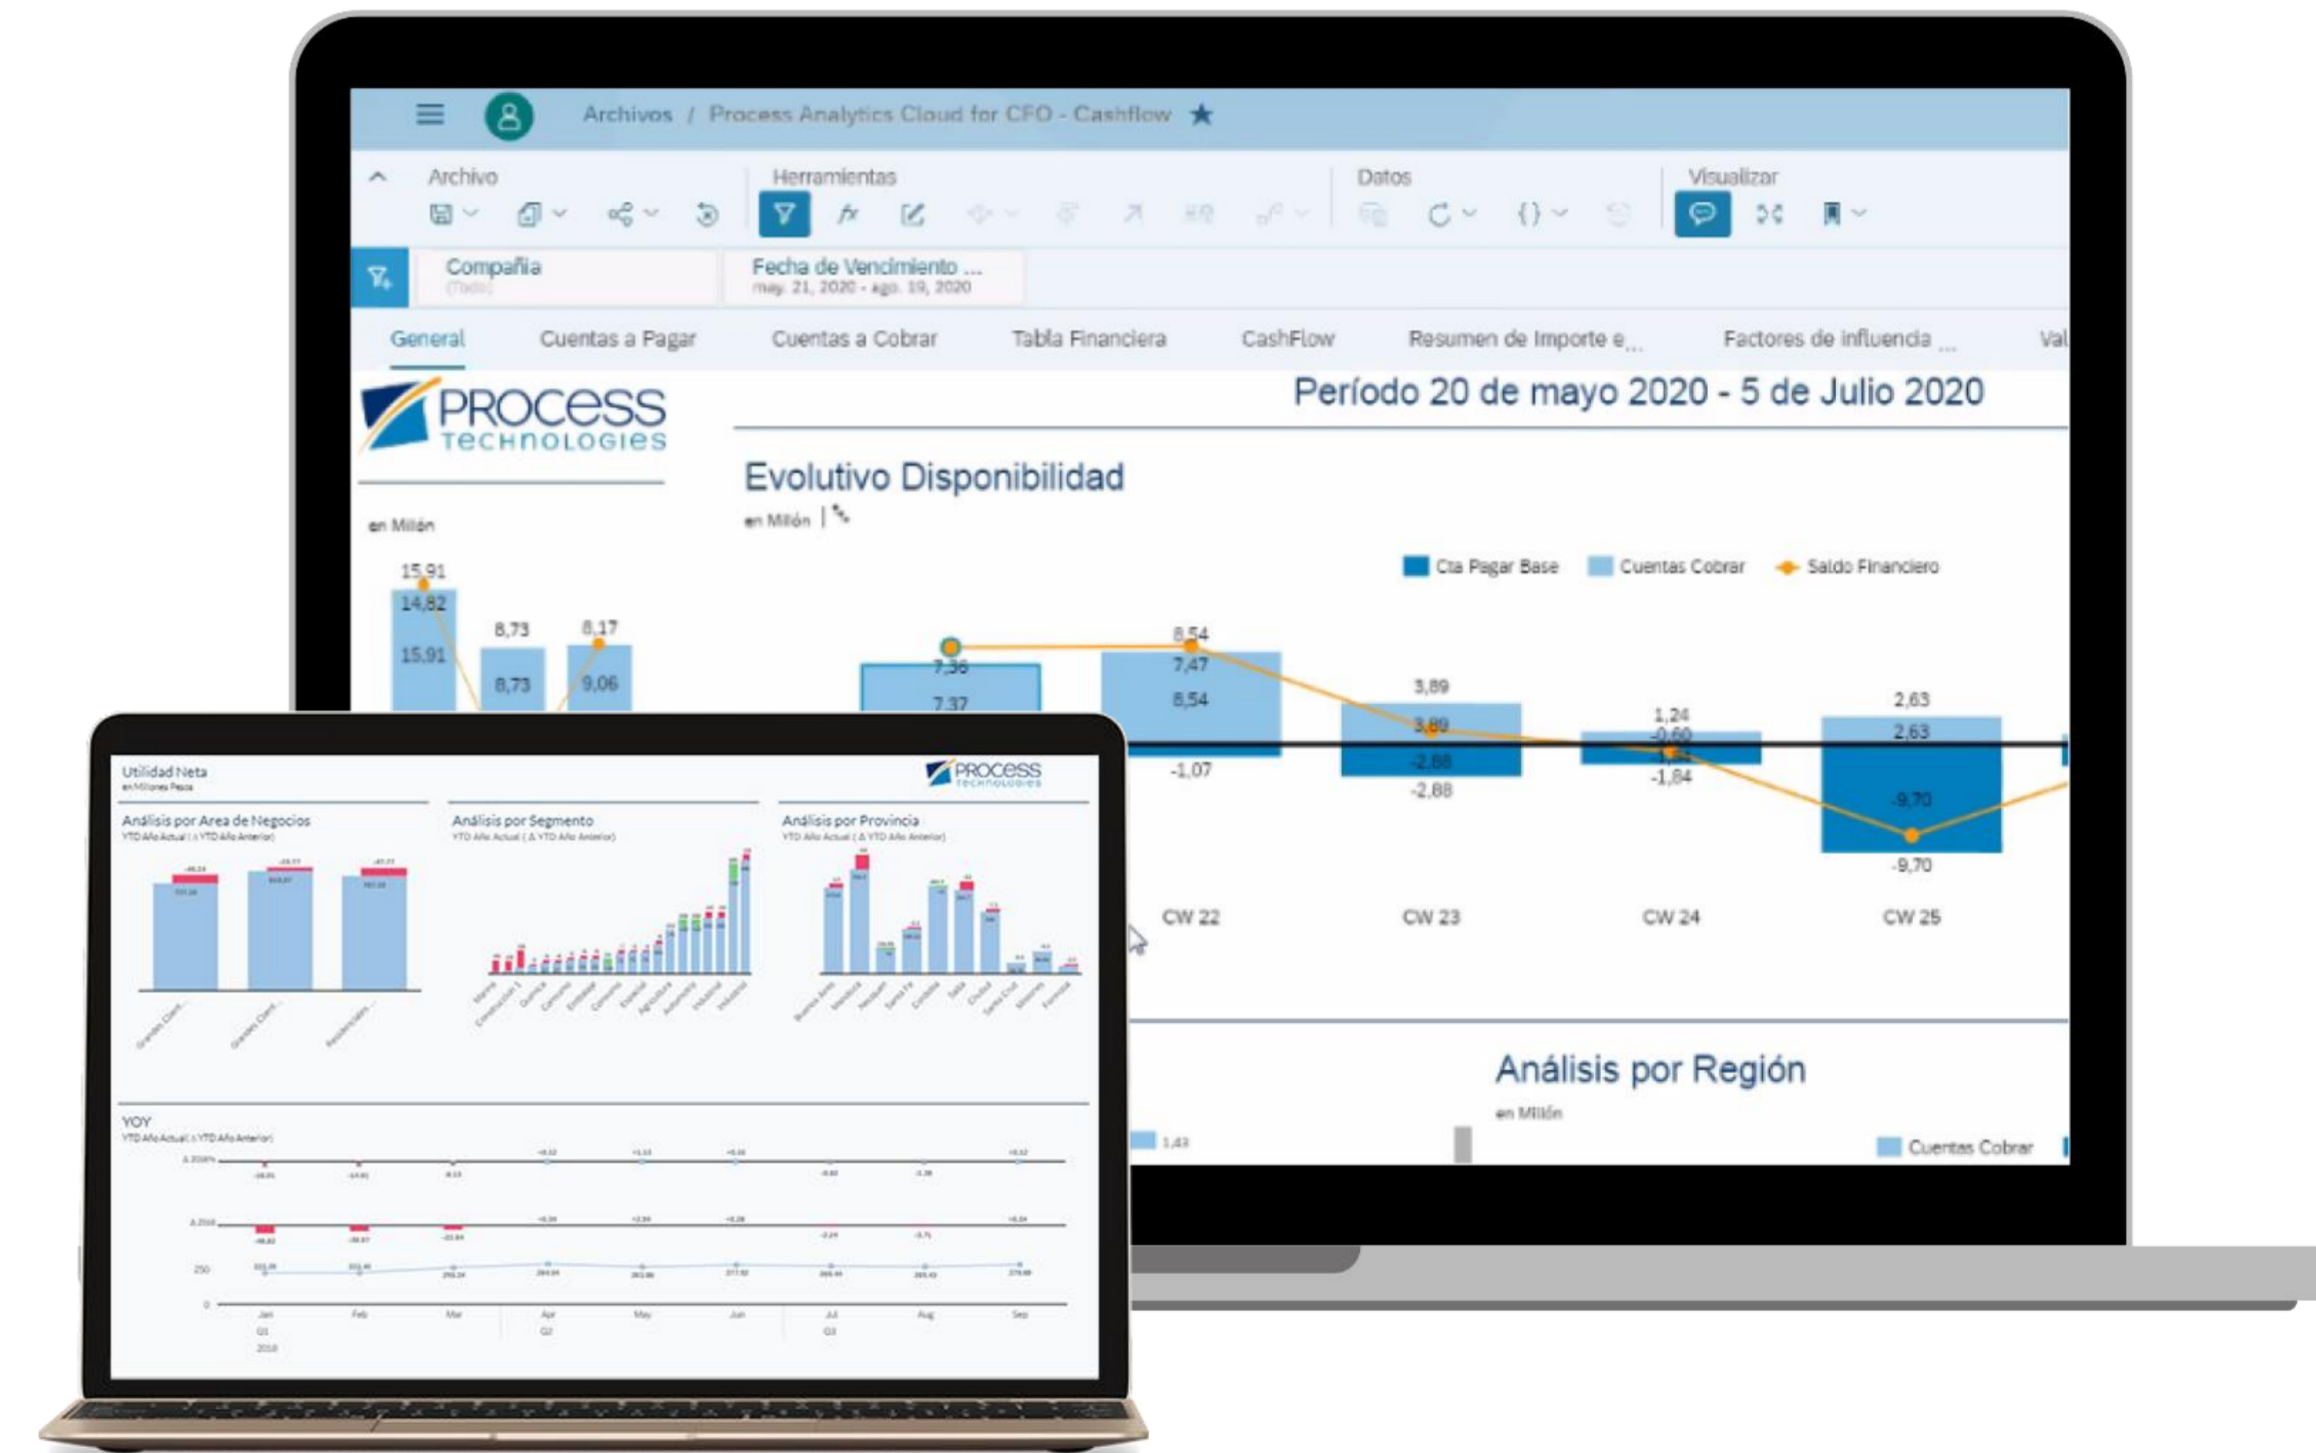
Archivos / Process Analytics Cloud for CFO - Cashflow

Archivo

Herramientas

Datos

Visualizar

Compañia
(Todo)

Fecha de Vencimiento ...
may. 21, 2020 - ago. 19, 2020

General

Cuentas a Pagar

Cuentas a Cobrar

Tabla Financiera

CashFlow

Resumen de Importe e...

Factores de influencia ...

Val

PROCESS TECHNOLOGIES

Período 20 de mayo 2020 - 5 de Julio 2020

Evolutivo Disponibilidad

en Millón

Cta Pagar Base

Cuentas Cobrar

Saldo Financiero

en Millón

15,91
14,82
15,91
8,73
8,73
8,17
9,06

7,36
7,37
8,54
7,47
8,54
-1,07
3,89
3,89
-2,88
-2,88
1,24
-0,60
-1,84
2,63
2,63
-9,70
-9,70

CW 22

CW 23

CW 24

CW 25

Análisis por Región

en Millón

1,43

Cuentas Cobrar

Utilidad Neta
en Millones Pesos

PROCESS TECHNOLOGIES

Análisis por Area de Negocios
YTD Año Actual ( Δ YTD Año Anterior)

Análisis por Segmento
YTD Año Actual ( Δ YTD Año Anterior)

Análisis por Provincia
YTD Año Actual ( Δ YTD Año Anterior)

YOY
YTD Año Actual ( Δ YTD Año Anterior)

Jan
Feb
Mar
Apr
May
Jun
Jul
Aug
Sep

Q1
Q2
Q3

2018